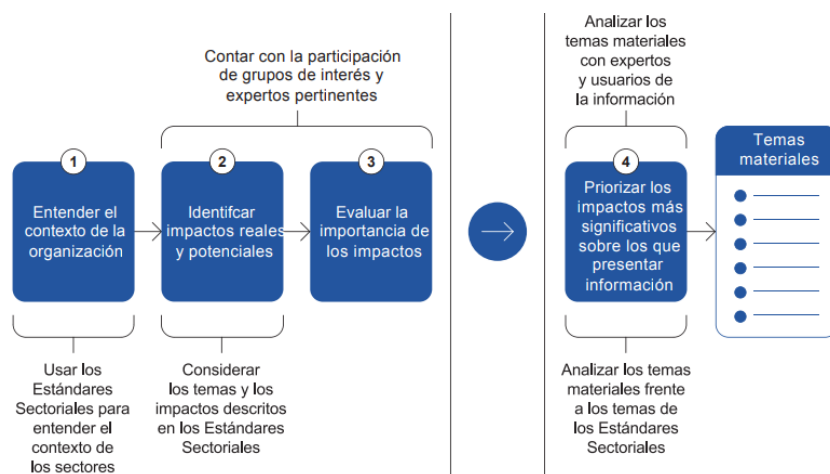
Contar con la participación de grupos de interés y expertos pertinentes

1
Entender el contexto de la organización

2
Identifcar impactos reales y potenciales

3
Evaluar la importancia de los impactos

Usar los Estándares Sectoriales para entender el contexto de los sectores

Considerar los temas y los impactos descritos en los Estándares Sectoriales

Analizar los temas materiales con expertos y usuarios de la información

4
Priorizar los impactos más significativos sobre los que presentar información

Analizar los temas materiales frente a los temas de los Estándares Sectoriales

Temas materiales